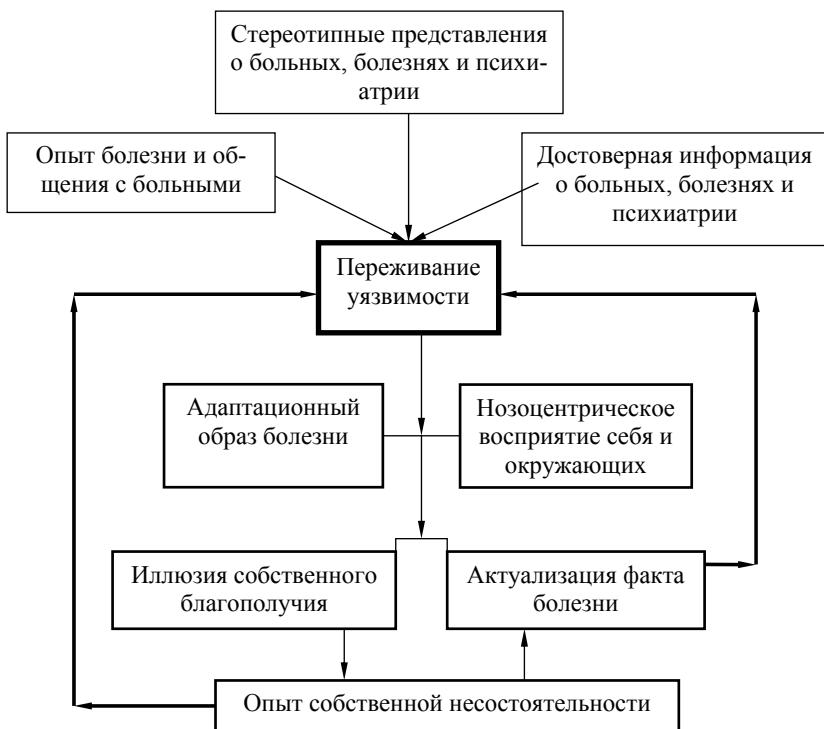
Стереотипные представления о больных, болезнях и психиатрии

Опыт болезни и общения с больными

Достоверная информация о больных, болезнях и психиатрии

Переживание уязвимости

Адаптационный образ болезни

Нозоцентрическое восприятие себя и окружающих

Иллюзия собственного благополучия

Актуализация факта болезни

Опыт собственной несостоятельности